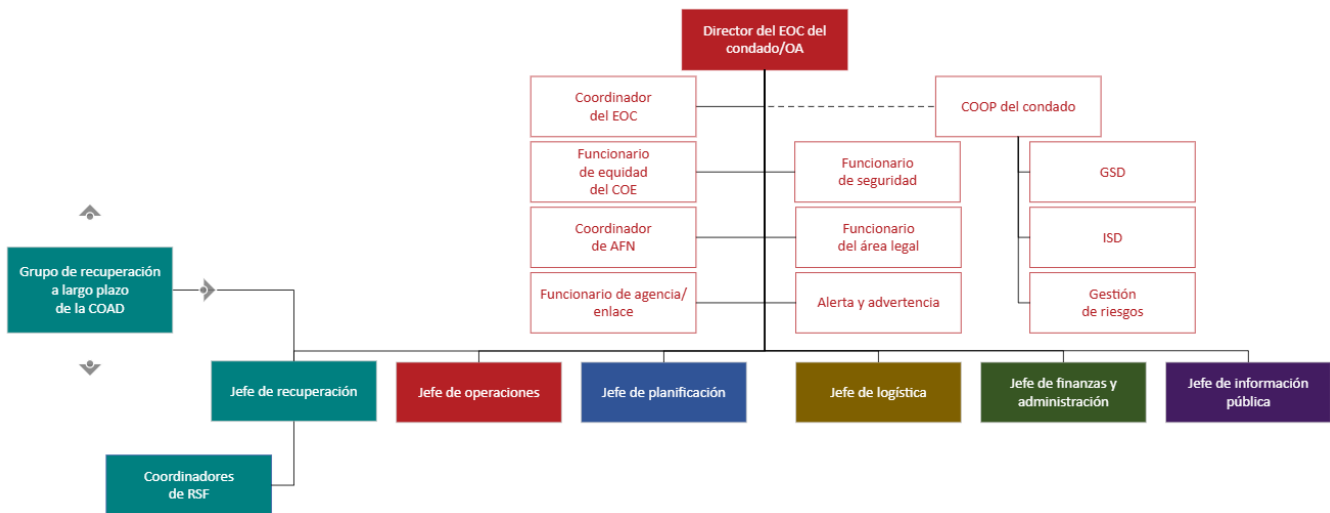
Director del EOC del condado/OA

Coordinador del EOC

COOP del condado

Funcionario de equidad del COE

Funcionario de seguridad

GSD

Coordinador de AFN

Funcionario del área legal

ISD

Funcionario de agencia/ enlace

Alerta y advertencia

Gestión de riesgos

Grupo de recuperación a largo plazo de la COAD

Jefe de recuperación

Jefe de operaciones

Jefe de planificación

Jefe de logística

Jefe de finanzas y administración

Jefe de información pública

Coordinadores de RSF